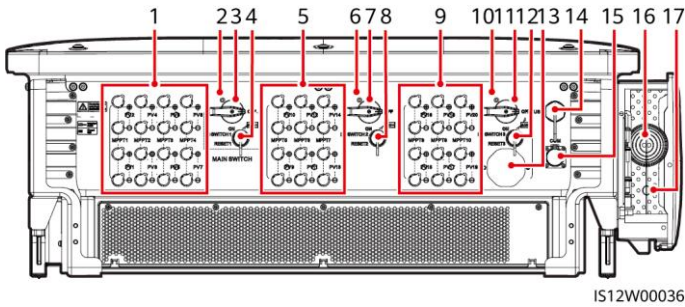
1 2 3 4 5 6 7 8 9 10 11 12 13 14 15 16 17

PV4 PV2 MPPT1 MPPT2 MPPT3 MPPT4 PV1 PV3 PV5 PV7

SWITCH 1 RESET1 MAIN SWITCH

PV10 PV12 PV14 MPPT5 MPPT6 MPPT7 PV9 PV11 PV13

SWITCH 2 RESET 2

PV16 PV18 PV20 MPPT8 MPPT9 MPPT10 PV15 PV17 PV19

SWITCH 3 RESET 3 OFF

USB COM

IS12W00036